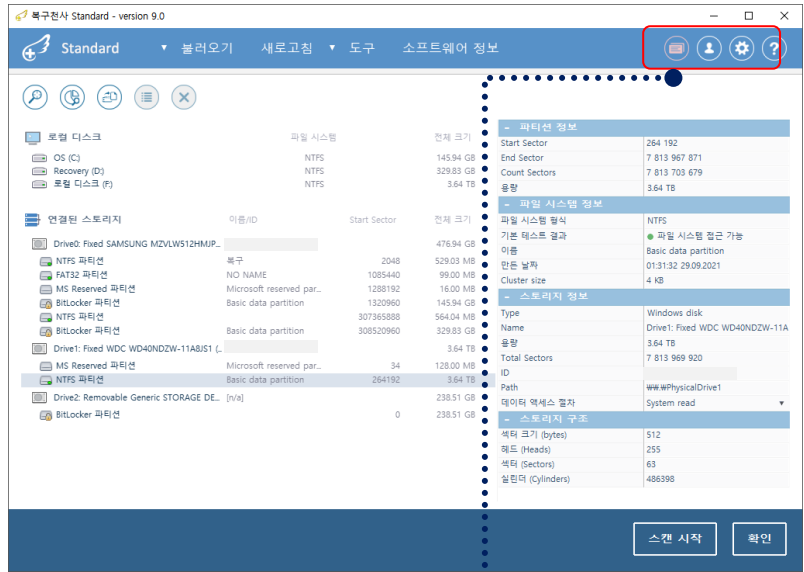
복구천사 Standard - version 9.0

Standard ▾ 불러오기 새로고침 ▾ 도구 소프트웨어 정보

로컬 디스크 파일 시스템 전체 크기

| | | |
|---|---|---|
| OS (C:) | NTFS | 145.94 GB |
| Recovery (D:) | NTFS | 329.83 GB |
| 로컬 디스크 (F:) | NTFS | 3.64 TB |

연결된 스토리지 이름/ID Start Sector 전체 크기

| | | | |
|---|---|---|---|
| Drive0: Fixed SAMSUNG MZVLW512HMJP_ | | | 476.94 GB |
| NTFS 파티션 | 복구 | 2048 | 529.03 MB |
| FAT32 파티션 | NO NAME | 1085440 | 99.00 MB |
| MS Reserved 파티션 | Microsoft reserved par... | 1288192 | 16.00 MB |
| BitLocker 파티션 | Basic data partition | 1320960 | 145.94 GB |
| NTFS 파티션 | | 307365888 | 564.04 MB |
| BitLocker 파티션 | Basic data partition | 308520960 | 329.83 GB |
| Drive1: Fixed WDC WD40NDZW-11A8JS1 (_ | | | 3.64 TB |
| MS Reserved 파티션 | Microsoft reserved par... | 34 | 128.00 MB |
| NTFS 파티션 | Basic data partition | 264192 | 3.64 TB |
| Drive2: Removable Generic STORAGE DE... | [n/a] | | 238.51 GB |
| BitLocker 파티션 | | 0 | 238.51 GB |

- 파티션 정보

| | |
|---|---|
| Start Sector | 264 192 |
| End Sector | 7 813 967 871 |
| Count Sectors | 7 813 703 679 |
| 용량 | 3.64 TB |

- 파일 시스템 정보

| | |
|---|---|
| 파일 시스템 형식 | NTFS |
| 기본 테스트 결과 | 파일 시스템 접근 가능 |
| 이름 | Basic data partition |
| 만든 날짜 | 01:31:32 29.09.2021 |
| Cluster size | 4 KB |

- 스토리지 정보

| | |
|---|---|
| Type | Windows disk |
| Name | Drive1: Fixed WDC WD40NDZW-11A |
| 용량 | 3.64 TB |
| Total Sectors | 7 813 969 920 |
| ID | |
| Path | ₩₩.₩PhysicalDrive1 |
| 데이터 액세스 절차 | System read |

- 스토리지 구조

| | |
|---|---|
| 섹터 크기 (bytes) | 512 |
| 헤드 (Heads) | 255 |
| 섹터 (Sectors) | 63 |
| 실린더 (Cylinders) | 486398 |

스캔 시작 확인